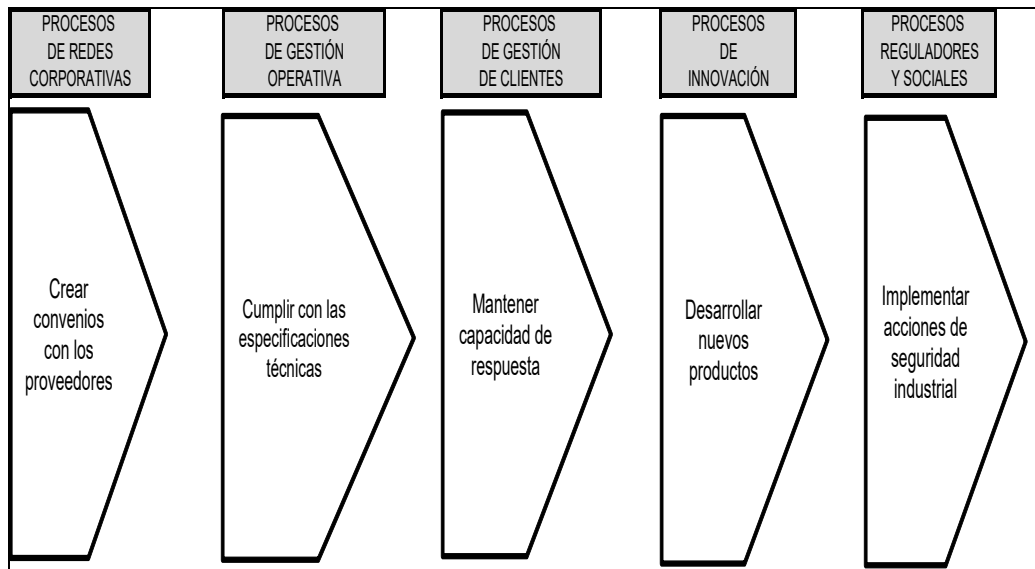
PROCESOS DE REDES CORPORATIVAS

Crear convenios con los proveedores

PROCESOS DE GESTIÓN OPERATIVA

Cumplir con las especificaciones técnicas

PROCESOS DE GESTIÓN DE CLIENTES

Mantener capacidad de respuesta

PROCESOS DE INNOVACIÓN

Desarrollar nuevos productos

PROCESOS REGULADORES Y SOCIALES

Implementar acciones de seguridad industrial